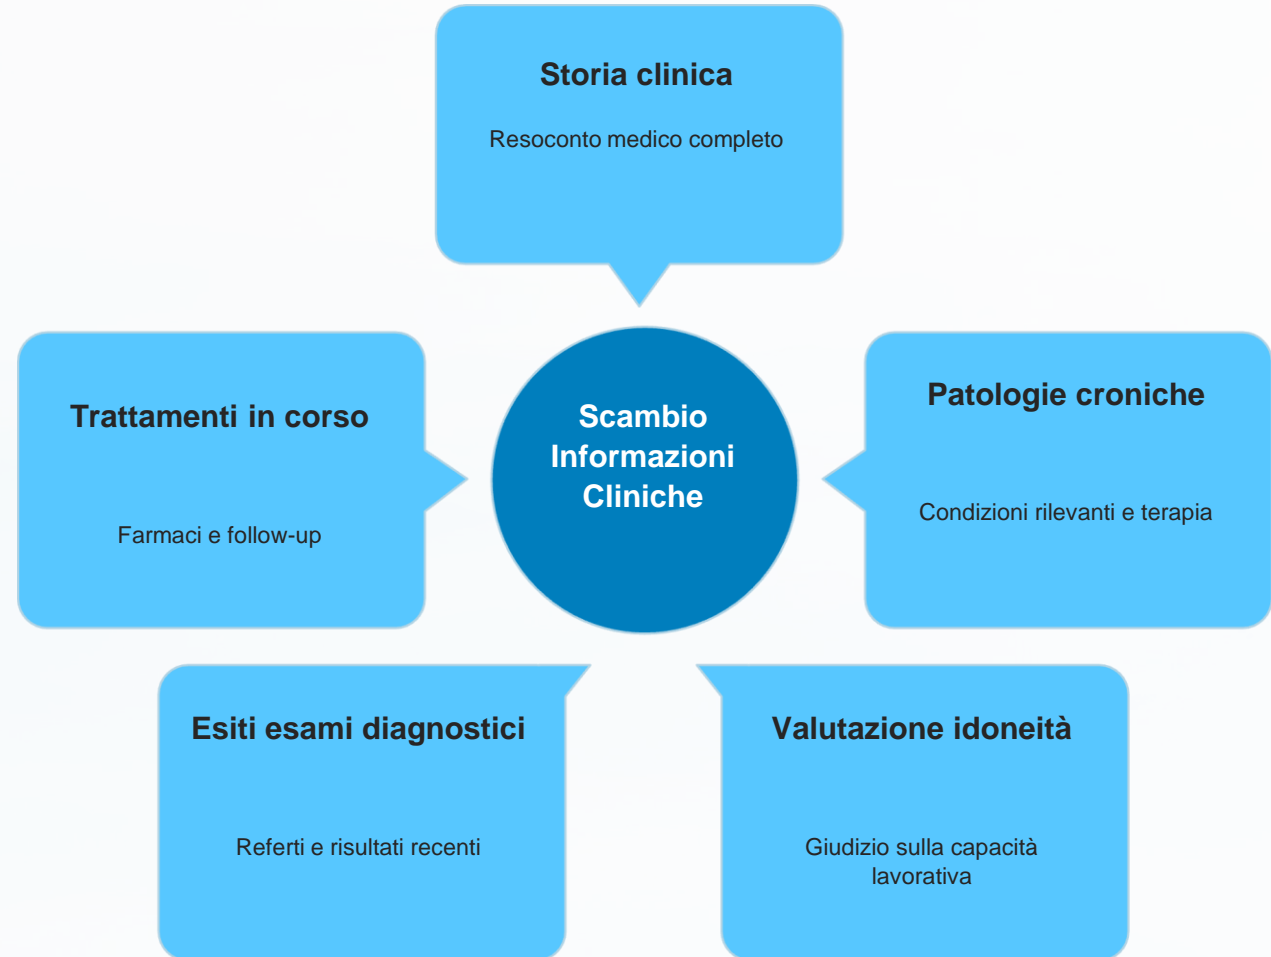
Storia clinica

Resoconto medico completo

Trattamenti in corso

Farmaci e follow-up

Scambio Informazioni Cliniche

Patologie croniche

Condizioni rilevanti e terapia

Esiti esami diagnostici

Referti e risultati recenti

Valutazione idoneità

Giudizio sulla capacità lavorativa